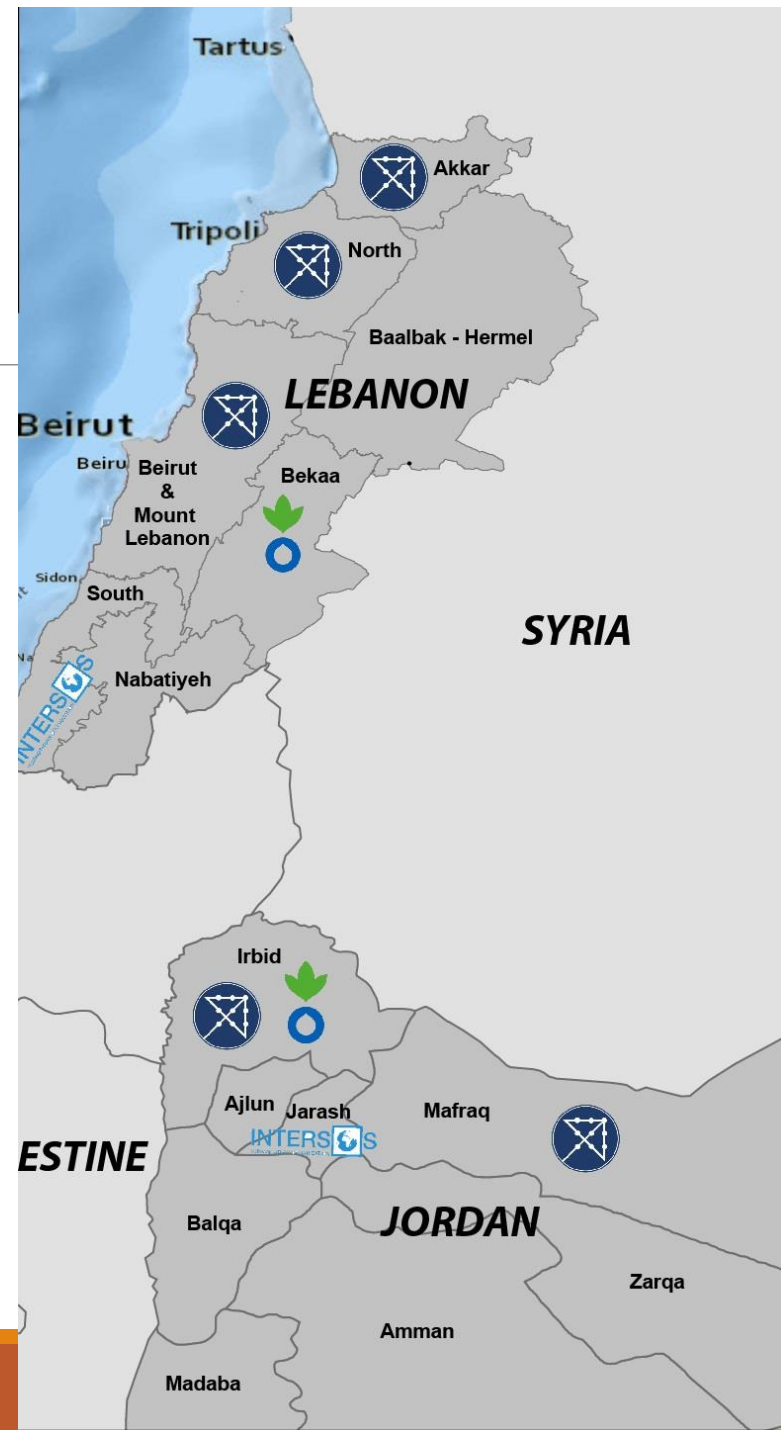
Tartus
Akkar
Tripoli
North
Baalbak - Hermel
LEBANON
Beirut
Beiru
Beirut & Mount Lebanon
Bekaa
Sidon
South
SYRIA
Nabatiyeh
INTERSOS
Irbid
Ajlun
Jarash
Mafraq
INTERSOS
ESTINE
Balqa
JORDAN
Zarqa
Amman
Madaba